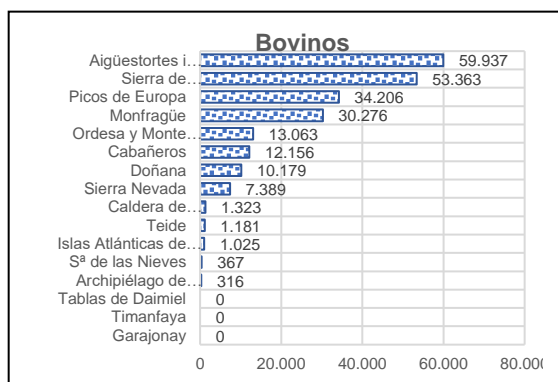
Bovinos

| | |
|---|---|
| Aigüestortes i… | 59.937 |
| Sierra de… | 53.363 |
| Picos de Europa | 34.206 |
| Monfragüe | 30.276 |
| Ordesa y Monte… | 13.063 |
| Cabañeros | 12.156 |
| Doñana | 10.179 |
| Sierra Nevada | 7.389 |
| Caldera de… | 1.323 |
| Teide | 1.181 |
| Islas Atlánticas de… | 1.025 |
| Sª de las Nieves | 367 |
| Archipiélago de… | 316 |
| Tablas de Daimiel | 0 |
| Timanfaya | 0 |
| Garajonay | 0 |

0 20.000 40.000 60.000 80.00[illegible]